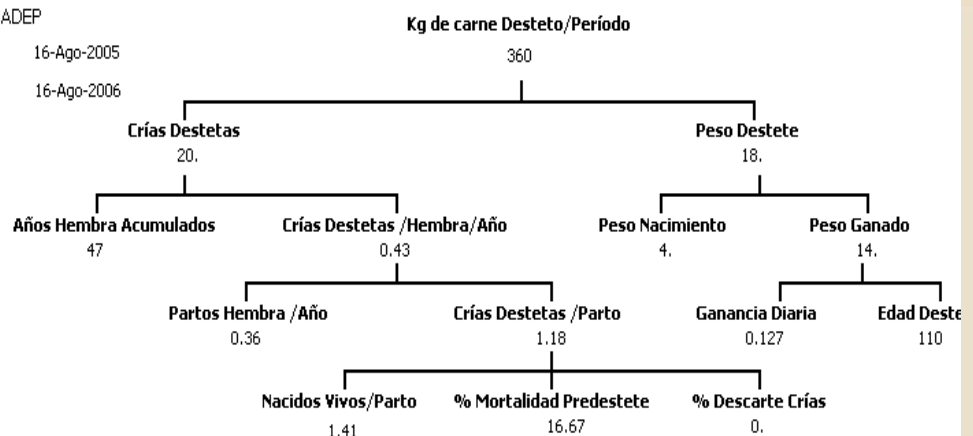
ADEP

16-Ago-2005

16-Ago-2006

Kg de carne Desteto/Período
360

Crías Destetas
20.

Peso Destete
18.

Años Hembra Acumulados
47

Crías Destetas /Hembra/Año
0.43

Peso Nacimiento
4.

Peso Ganado
14.

Partos Hembra /Año
0.36

Crías Destetas /Parto
1.18

Ganancia Diaria
0.127

Edad Deste
110

Nacidos Vivos/Parto
1.41

% Mortalidad Predestete
16.67

% Descarte Crías
0.